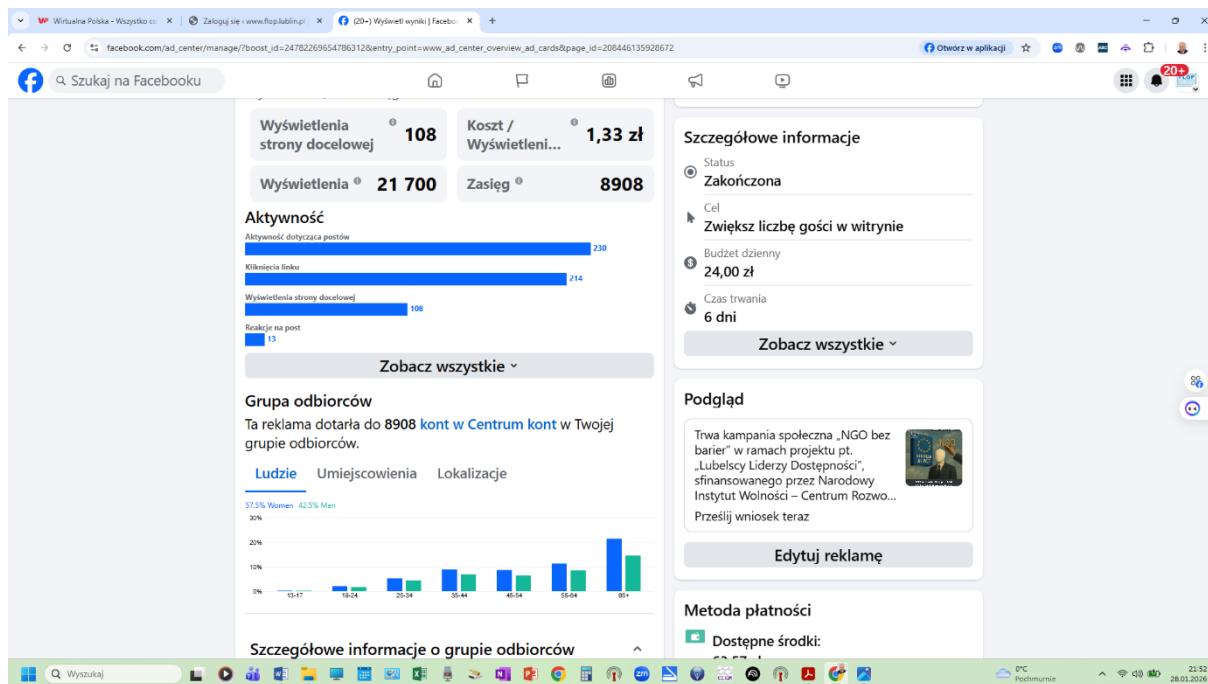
Wirtualna Polska - Wszystko co
Zaloguj się « www.flop.lublin.pl
(20+) Wyświetl wyniki | Facebo
facebook.com/ad_center/manage/?boost_id=24782269654786312&entry_point=www_ad_center_overview_ad_cards&page_id=208446135928672
Otwórz w aplikacji
Szukaj na Facebooku
20+

Wyświetlenia strony docelowej 108
Koszt / Wyświetleni... 1,33 zł
Wyświetlenia 21 700
Zasięg 8908

Aktywność
Aktywność dotycząca postów 230
Kliknięcia linku 214
Wyświetlenia strony docelowej 108
Reakcje na post 13
Zobacz wszystkie

Grupa odbiorców
Ta reklama dotarła do 8908 kont w Centrum kont w Twojej grupie odbiorców.
Ludzie Umiejscowienia Lokalizacje
57.5% Women 42.5% Men
30%
20%
10%
0%
13-17 18-24 25-34 35-44 45-54 55-64 65+

Szczegółowe informacje o grupie odbiorców

Szczegółowe informacje
Status
Zakończona
Cel
Zwiększ liczbę gości w witrynie
Budżet dzienny
24,00 zł
Czas trwania
6 dni
Zobacz wszystkie

Podgląd
Trwa kampania społeczna „NGO bez barier" w ramach projektu pt. „Lubelscy Liderzy Dostępności", sfinansowanego przez Narodowy Instytut Wolności – Centrum Rozwo...
Prześlij wniosek teraz
Edytuj reklamę

Metoda płatności
Dostępne środki:

Wyszukaj
0°C Pochmurnie
21:52 28.01.2026